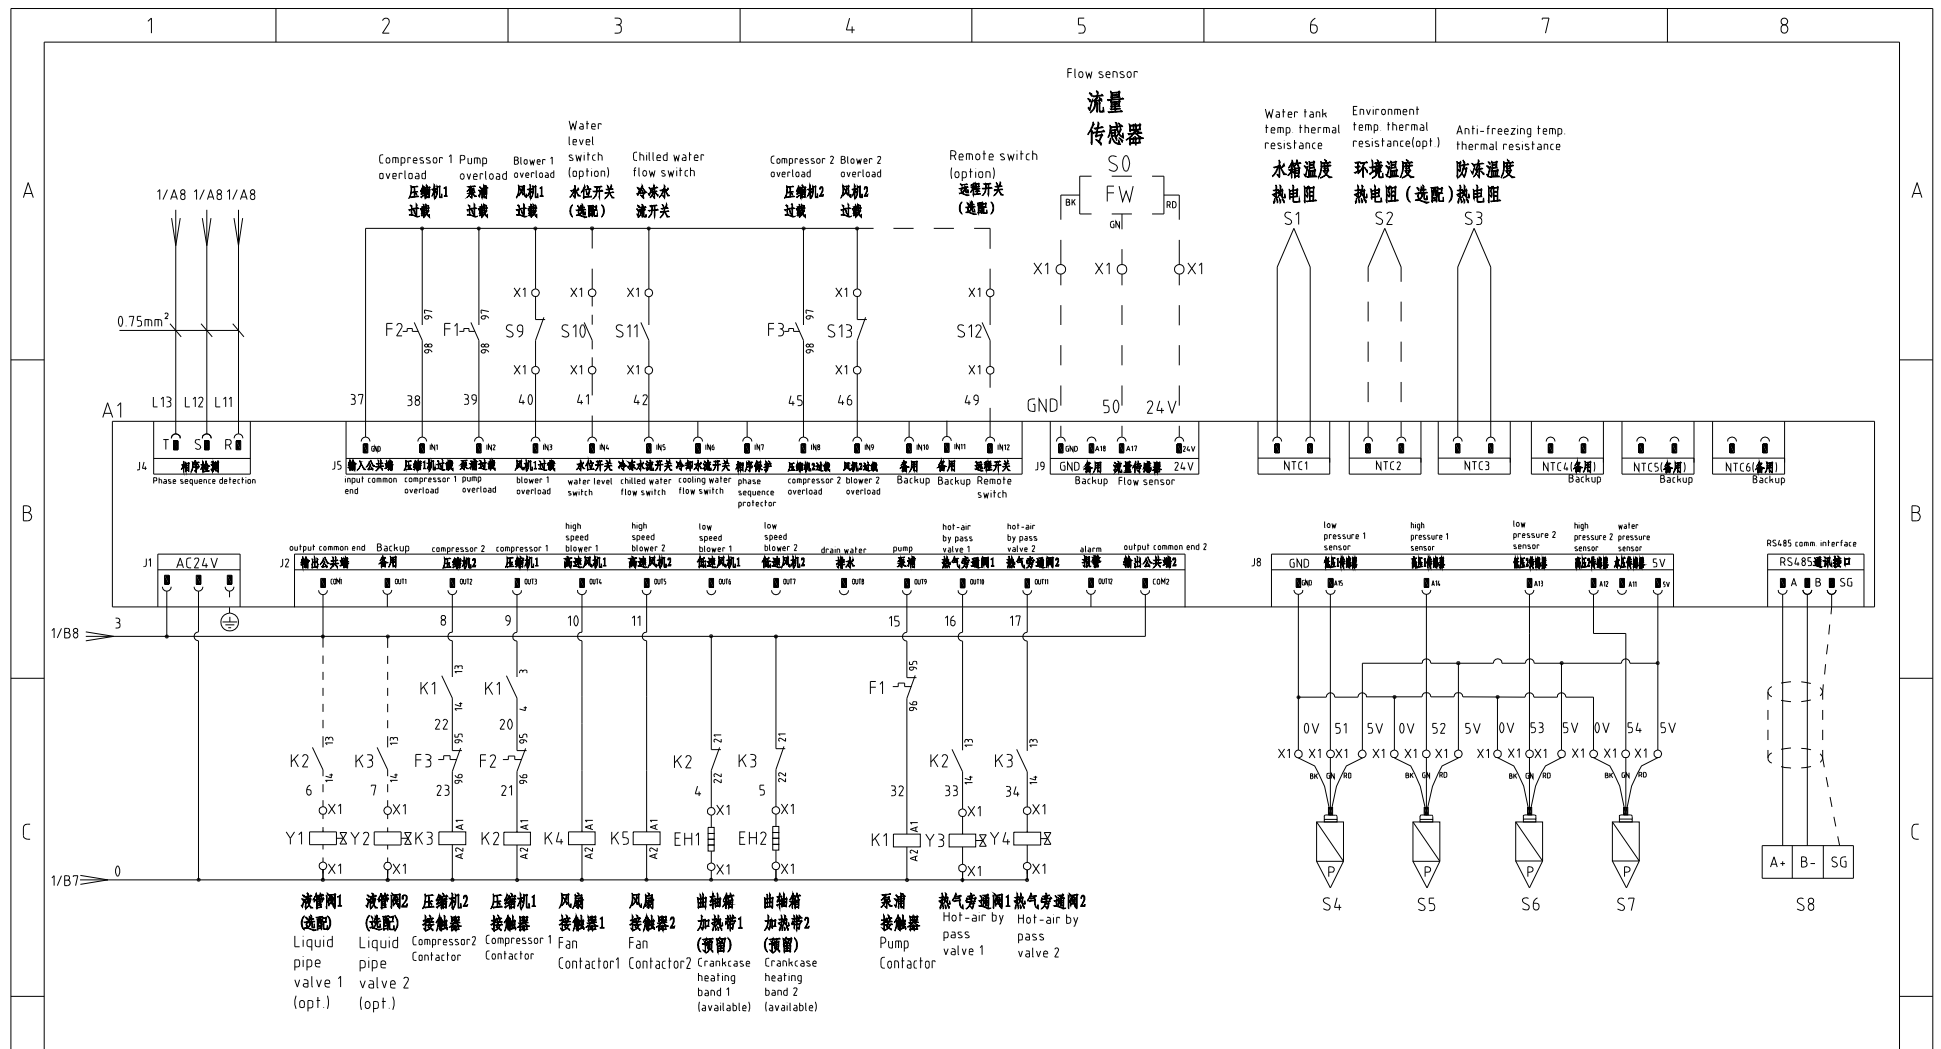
1 2 3 4 5 6 7 8

A

B

C

Flow sensor
流量
传感器
S0
FW
BK RD GN

Water tank temp. thermal resistance
水箱温度
热电阻
S1

Environment temp. thermal resistance(opt.)
环境温度
热电阻（选配）
S2

Anti-freezing temp. thermal resistance
防冻温度
热电阻
S3

1/A8 1/A8 1/A8

0.75mm$^2$

Compressor 1 overload
压缩机1
过载

Pump overload
泵浦
过载

Blower 1 overload
风机1
过载

Water level switch (option)
水位开关
(选配)

Chilled water flow switch
冷冻水
流开关

Compressor 2 overload
压缩机2
过载

Blower 2 overload
风机2
过载

Remote switch (option)
远程开关
(选配)

F2 97 98 F1 97 98 S9 S10 S11 F3 97 98 S13 S12
X1 X1 X1 X1 X1 X1 X1 X1 X1 X1 X1 X1 X1 X1 X1

37 38 39 40 41 42 45 46 49

GND 50 24V

A1

L13 L12 L11

T S R
J4 相序检测
Phase sequence detection

J5
GND IN1 IN2 IN3 IN4 IN5 IN6 IN7 IN8 IN9 IN10 IN11 IN12
输入公共端 压缩机1过载 泵浦过载 风机1过载 水位开关 冷冻水流开关 冷却水流开关 相序保护 压缩机2过载 风机2过载 备用 备用 远程开关
input common end, compressor 1 overload, pump overload, blower 1 overload, water level switch, chilled water flow switch, cooling water flow switch, phase sequence protector, compressor 2 overload, blower 2 overload, Backup, Backup, Remote switch

J9
GND A18 A17 24V
GND 备用 流量传感器 24V
Backup Flow sensor

NTC1 NTC2 NTC3 NTC4(备用) Backup NTC5(备用) Backup NTC6(备用) Backup

J1 AC24V

J2
output common end, Backup, compressor 2, compressor 1, high speed blower 1, high speed blower 2, low speed blower 1, low speed blower 2, drain water, pump, hot-air by pass valve 1, hot-air by pass valve 2, alarm, output common end 2
输出公共端 备用 压缩机2 压缩机1 高速风机1 高速风机2 低速风机1 低速风机2 排水 泵浦 热气旁通阀1 热气旁通阀2 报警 输出公共端2
COM1 OUT1 OUT2 OUT3 OUT4 OUT5 OUT6 OUT7 OUT8 OUT9 OUT10 OUT11 OUT12 COM2

J8
GND low pressure 1 sensor 低压传感器 high pressure 1 sensor 高压传感器 low pressure 2 sensor 低压传感器 high pressure 2 sensor 高压传感器 water pressure sensor 水压传感器 5V
GND A15 A14 A13 A12 A11 5V

RS485 comm. interface
RS485通讯接口
A B SG

1/B8 3
8 9 10 11 15 16 17
13 14 K1 22 K1 20 3 4 F3 95 96 23 F2 95 96 21 F1 95 96 32
K2 13 14 6 K3 13 14 7 K2 21 22 4 K3 21 22 5 K2 13 14 33 K3 13 14 34
X1 X1 X1 X1 X1 X1 X1 X1 X1 X1
Y1 Y2 K3 A1 A2 K2 A1 A2 K4 A1 A2 K5 A1 A2 EH1 EH2 K1 A1 A2 Y3 Y4
1/B7 0

0V S1 5V 0V S2 5V 0V S3 5V 0V S4 5V
X1 X1 X1 X1 X1 X1 X1 X1 X1 X1 X1 X1
BK GN RD BK GN RD BK GN RD BK GN RD
P P P P
S4 S5 S6 S7

A+ B- SG
S8

液管阀1
(选配)
Liquid pipe valve 1 (opt.)

液管阀2
(选配)
Liquid pipe valve 2 (opt.)

压缩机2
接触器
Compressor2 Contactor

压缩机1
接触器
Compressor 1 Contactor

风扇
接触器1
Fan Contactor1

风扇
接触器2
Fan Contactor2

曲轴箱
加热带1
(预留)
Crankcase heating band 1 (available)

曲轴箱
加热带2
(预留)
Crankcase heating band 2 (available)

泵浦
接触器
Pump Contactor

热气旁通阀1
Hot-air by pass valve 1

热气旁通阀2
Hot-air by pass valve 2